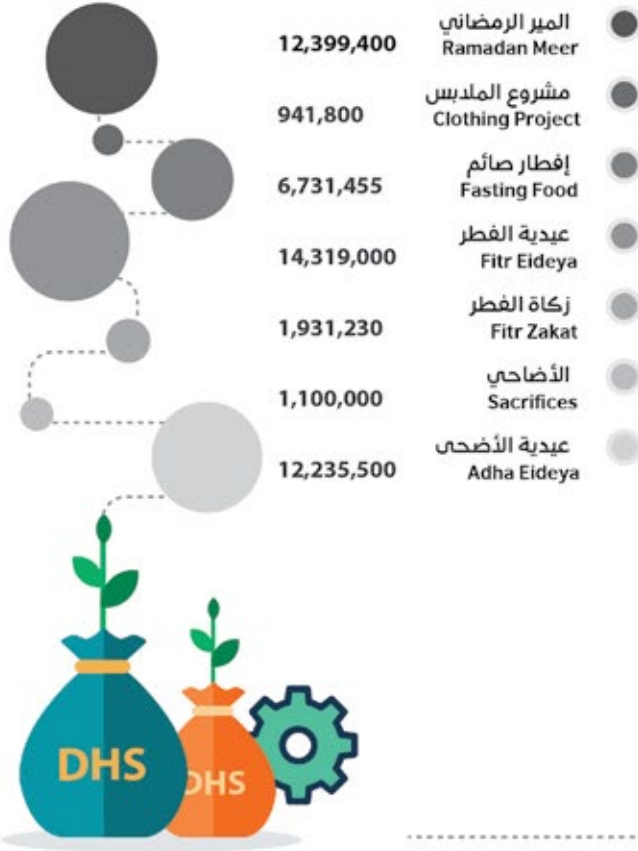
12,399,400 | الميرالرمضاني
Ramadan Meer

941,800 | مشروع الملابس
Clothing Project

6,731,455 | إفطار صائم
Fasting Food

14,319,000 | عيدية الفطر
Fitr Eideya

1,931,230 | زكاة الفطر
Fitr Zakat

1,100,000 | الأضاحي
Sacrifices

12,235,500 | عيدية الأضحى
Adha Eideya

DHS

DHS